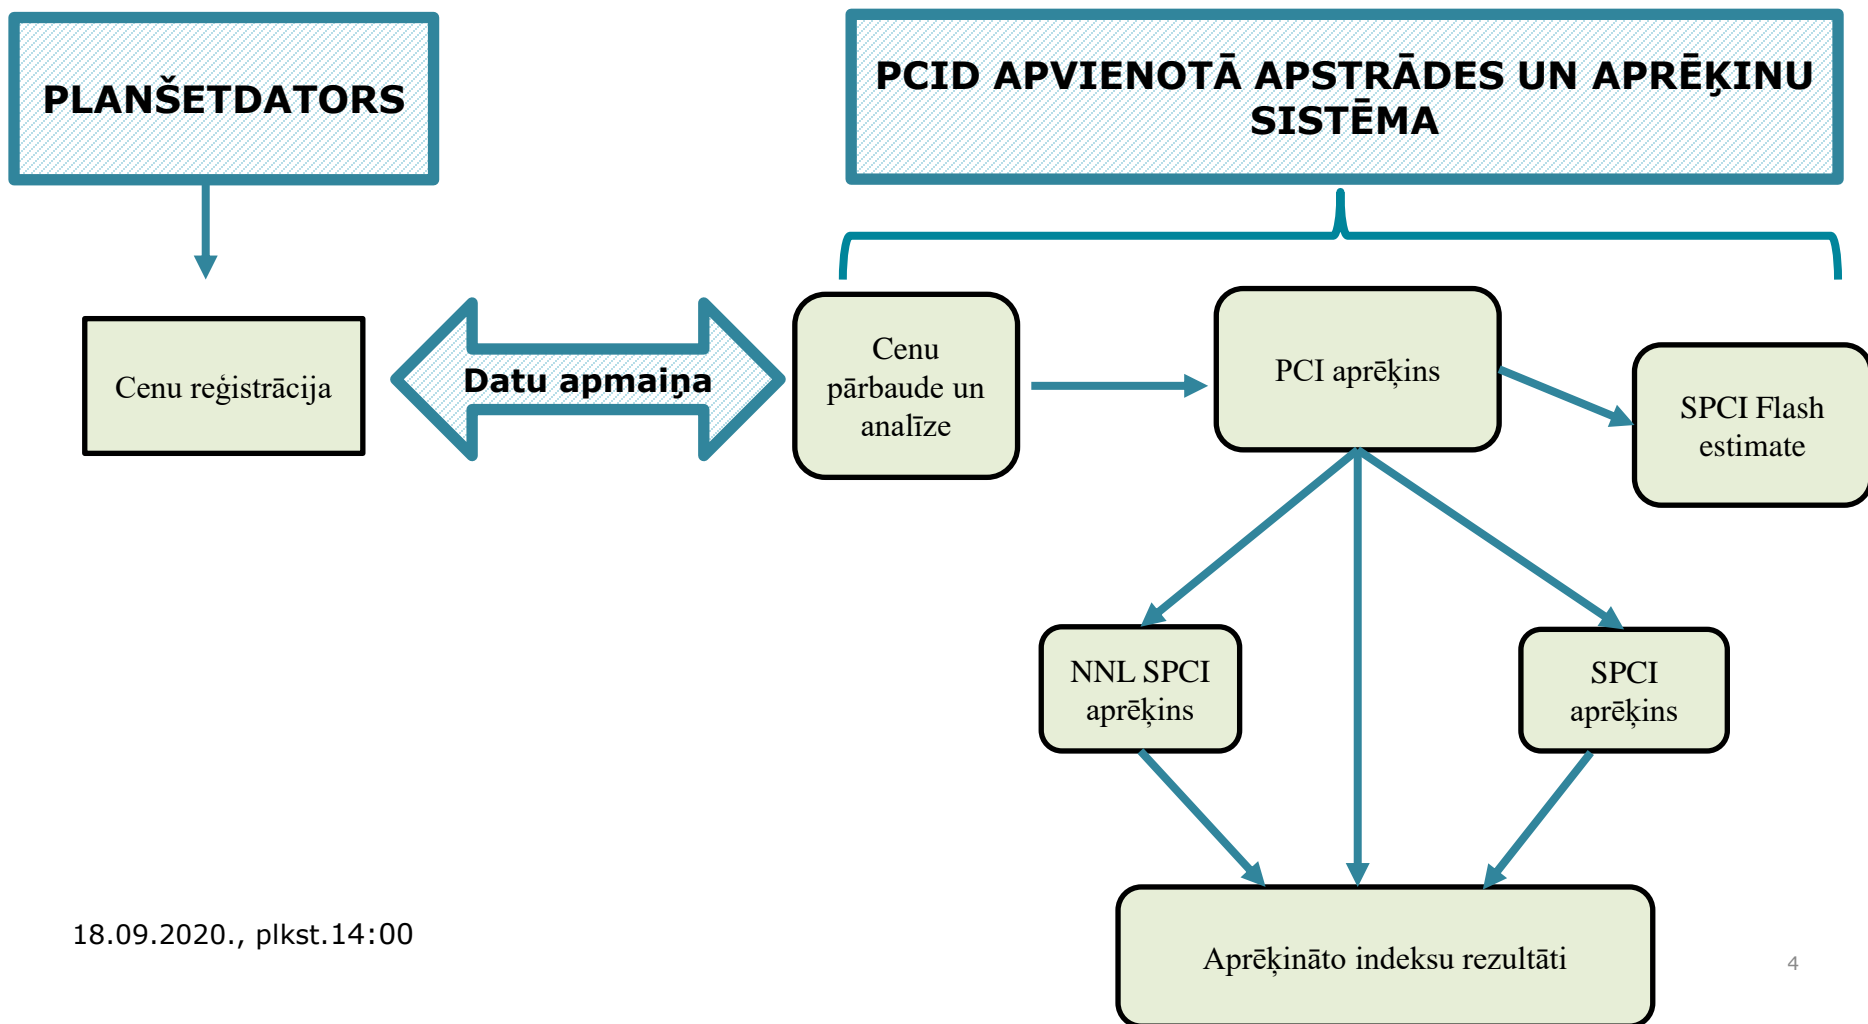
PLANŠETDATORS

PCID APVIENOTĀ APSTRĀDES UN APRĒĶINU SISTĒMA

Cenu reģistrācija

Datu apmaiņa

Cenu pārbaude un analīze

PCI aprēķins

SPCI Flash estimate

NNL SPCI aprēķins

SPCI aprēķins

Aprēķināto indeksu rezultāti

18.09.2020., plkst.14:00

4